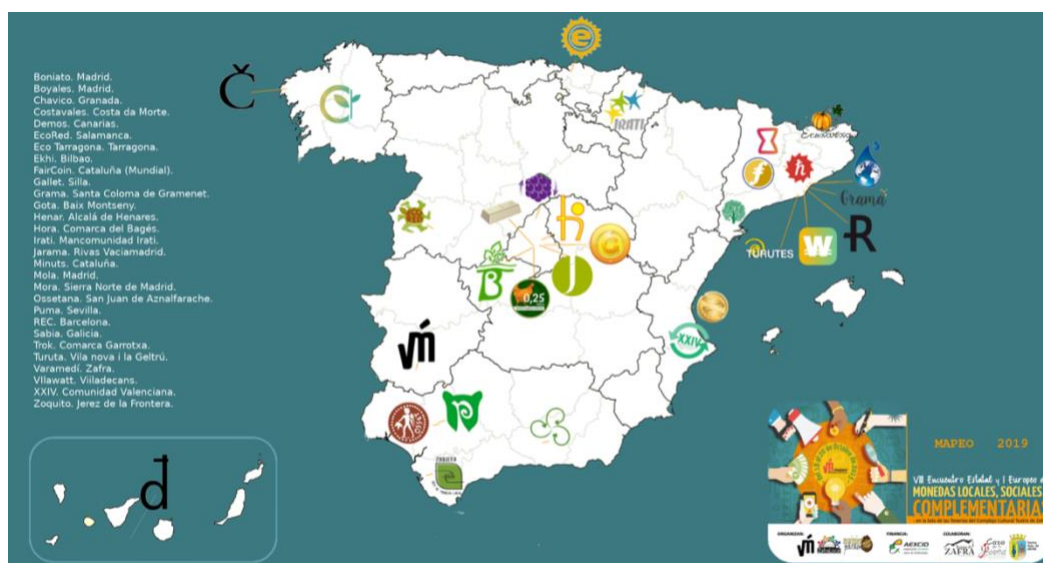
Boniato. Madrid.
Boyales. Madrid.
Chavico. Granada.
Costavales. Costa da Morte.
Demos. Canarias.
EcoRed. Salamanca.
Eco Tarragona. Tarragona.
Ekhi. Bilbao.
FairCoin. Cataluña (Mundial).
Gallet. Silla.
Grama. Santa Coloma de Gramenet.
Gota. Baix Montseny.
Henar. Alcalá de Henares.
Hora. Comarca del Bagés.
Irati. Mancomunidad Irati.
Jarama. Rivas Vaciamadrid.
Minuts. Cataluña.
Mola. Madrid.
Mora. Sierra Norte de Madrid.
Ossetana. San Juan de Aznalfarache.
Puma. Sevilla.
REC. Barcelona.
Sabia. Galicia.
Trok. Comarca Garrotxa.
Turuta. Vila nova i la Geltrú.
Varamedí. Zafra.
Vilawatt. Viladecans.
XXIV. Comunidad Valenciana.
Zoquito. Jerez de la Frontera.

Č

IRATI

Ecosateso

Grama

TURUTES

W

R

0,25

XXIV

ZOQUITO

MAPEO 2019

VIII Encuentro Estatal y I Europeo de MONEDAS LOCALES, SOCIALES Y COMPLEMENTARIAS

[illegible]

ORGANIZA: FINANCIA: AEXCID COLABORAN: ZAFRA